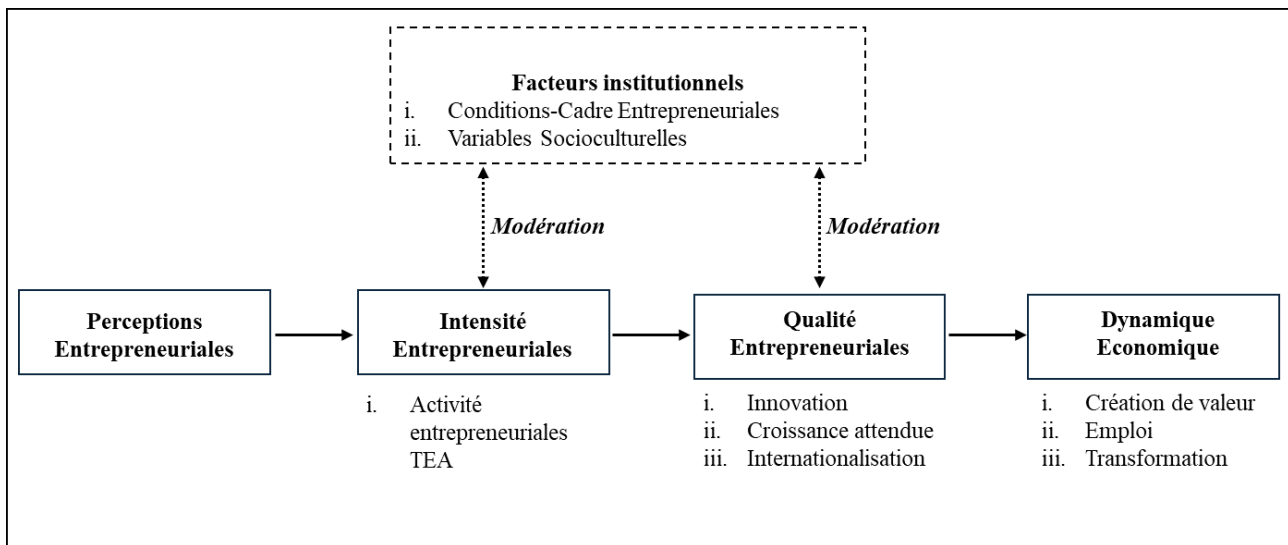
Facteurs institutionnels
i. Conditions-Cadre Entrepreneuriales
ii. Variables Socioculturelles

Modération

Modération

Perceptions Entrepreneuriales

Intensité Entrepreneuriales

Qualité Entrepreneuriales

Dynamique Economique

i. Activité entrepreneuriales TEA

i. Innovation
ii. Croissance attendue
iii. Internationalisation

i. Création de valeur
ii. Emploi
iii. Transformation